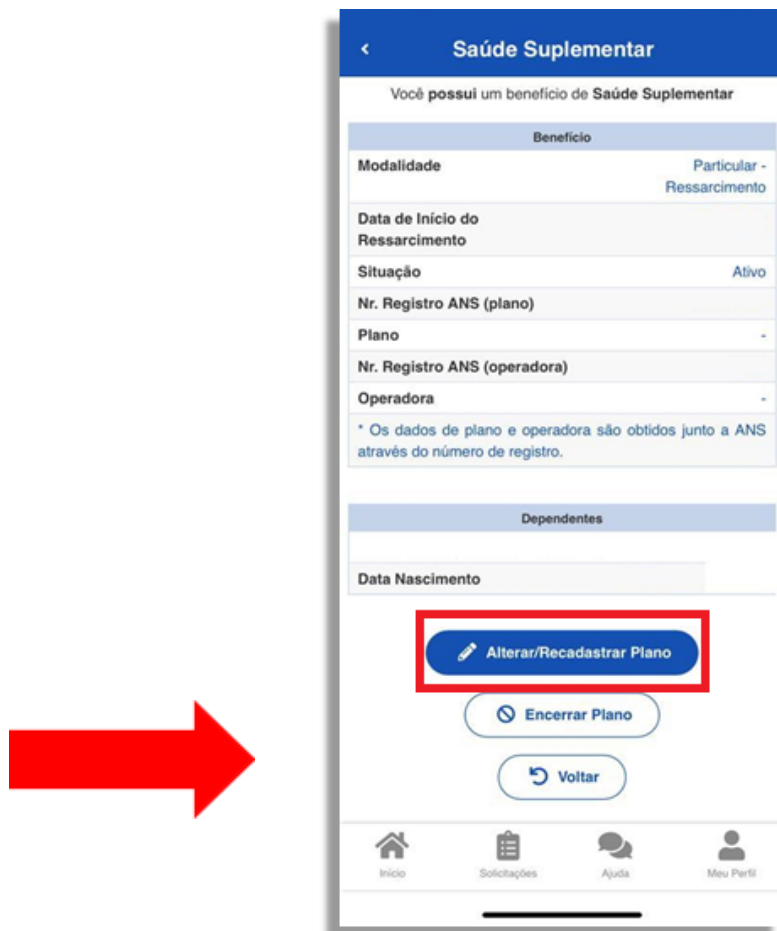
<

Saúde Suplementar

Você possui um benefício de Saúde Suplementar

| Benefício | |
|---|---|
| Modalidade | Particular - Ressarcimento |
| Data de Início do Ressarcimento | |
| Situação | Ativo |
| Nr. Registro ANS (plano) | |
| Plano | - |
| Nr. Registro ANS (operadora) | |
| Operadora | - |

* Os dados de plano e operadora são obtidos junto a ANS através do número de registro.

| Dependentes | |
|---|---|
| | |
| Data Nascimento | |

Alterar/Recadastrar Plano

Encerrar Plano

Voltar

Início

Solicitações

Ajuda

Meu Perfil